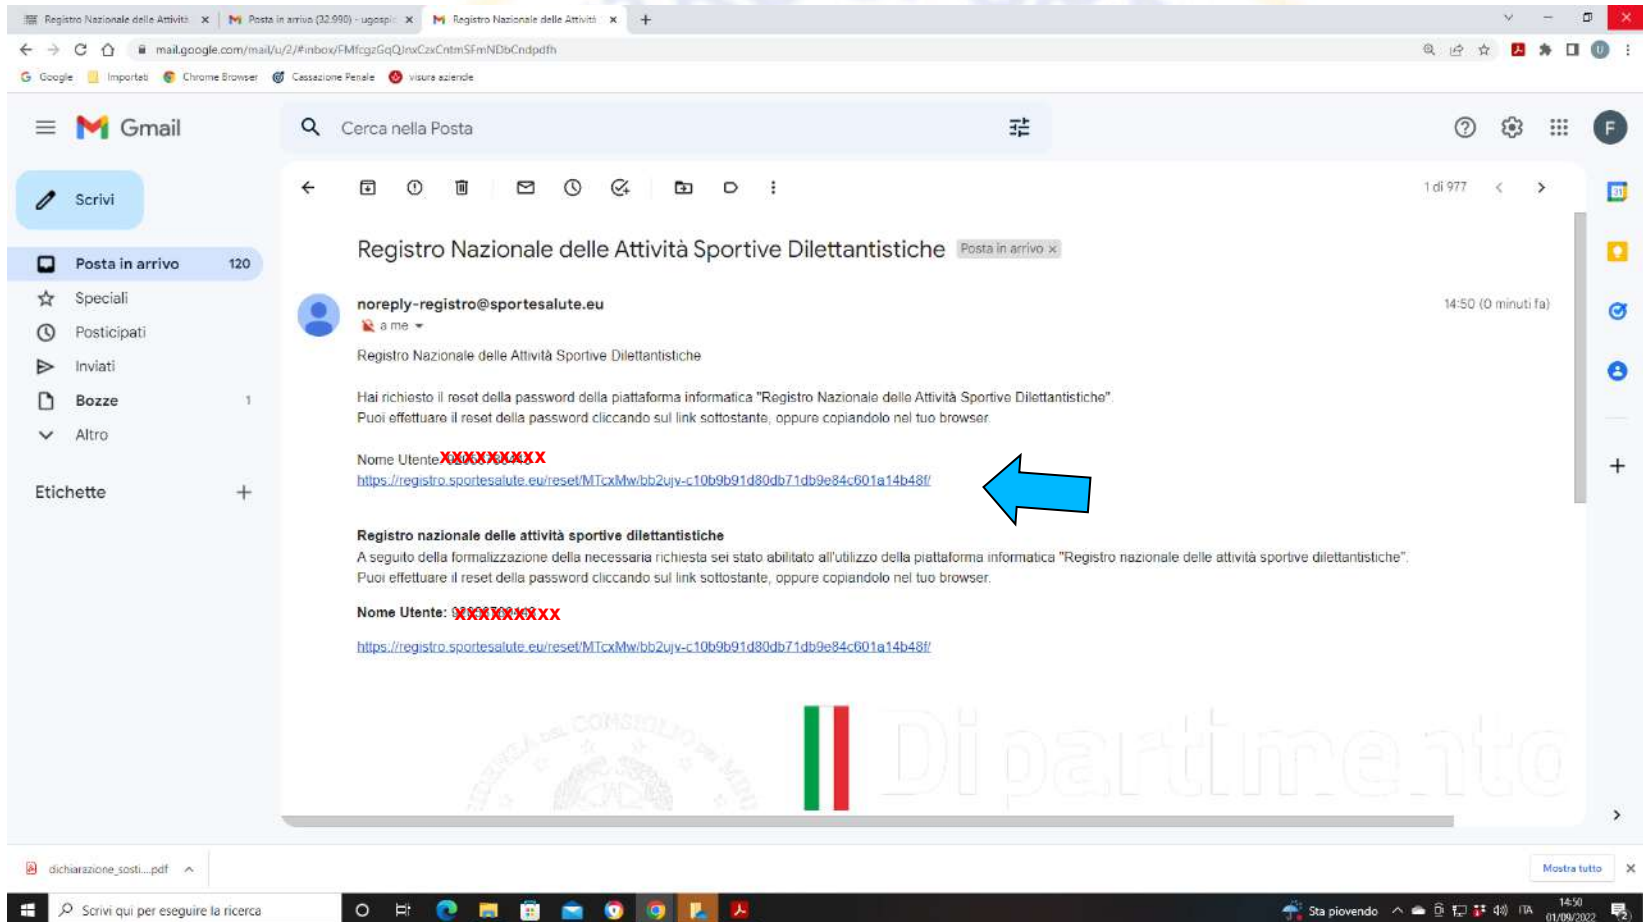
Registro Nazionale delle Attività × | Posta in arrivo (32.990) - ugospi × | Registro Nazionale delle Attività × | +

mail.google.com/mail/u/2/#inbox/FMfcgzGqQJnxCzxCntmSFmNDbCndpdfh

Google | Importati | Chrome Browser | Cassazione Penale | visura aziende

Gmail

Cerca nella Posta

Scrivi

Posta in arrivo 120
Speciali
Posticipati
Inviati
Bozze 1
Altro

Etichette +

1 di 977

Registro Nazionale delle Attività Sportive Dilettantistiche Posta in arrivo ×

noreply-registro@sportesalute.eu
a me

14:50 (0 minuti fa)

Registro Nazionale delle Attività Sportive Dilettantistiche

Hai richiesto il reset della password della piattaforma informatica "Registro Nazionale delle Attività Sportive Dilettantistiche".
Puoi effettuare il reset della password cliccando sul link sottostante, oppure copiandolo nel tuo browser.

Nome Utente XXXXXXXXX
https://registro.sportesalute.eu/reset/MTcxMw/bb2ujv-c10b9b91d80db71db9e84c601a14b48f/

Registro nazionale delle attività sportive dilettantistiche
A seguito della formalizzazione della necessaria richiesta sei stato abilitato all'utilizzo della piattaforma informatica "Registro nazionale delle attività sportive dilettantistiche".
Puoi effettuare il reset della password cliccando sul link sottostante, oppure copiandolo nel tuo browser.

Nome Utente: XXXXXXXXX

https://registro.sportesalute.eu/reset/MTcxMw/bb2ujv-c10b9b91d80db71db9e84c601a14b48f/

Dipartimento

dichiarazione_sosti....pdf

Mostra tutto

Scrivi qui per eseguire la ricerca

Sta piovendo ITA 14:50 01/09/2022